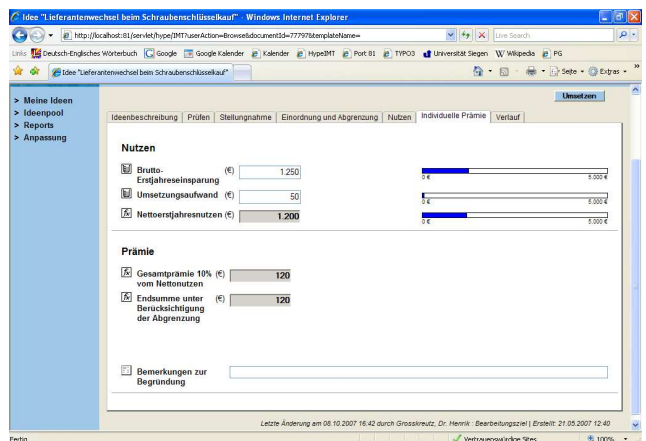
Idee "Lieferantenwechsel beim Schraubenschlüsselkauf" - Windows Internet Explorer

http://localhost:81/servlet/hype/IMT?userAction=Browse&documentId=77797&templateName=

Live Search

Links Deutsch-Englisches Wörterbuch Google Google Kalender Kalender HypeIMT Port 81 TYPO3 Universität Siegen Wikipedia PG

Idee "Lieferantenwechsel beim Schraubenschlüsselkauf"

Seite Extras

> Meine Ideen
> Ideenpool
> Reports
> Anpassung

Umsetzen

Ideenbeschreibung | Prüfen | Stellungnahme | Einordnung und Abgrenzung | Nutzen | Individuelle Prämie | Verlauf

Nutzen

Brutto-Erstjahreseinsparung (€) 1.250

0 € 5.000 €

Umsetzungsaufwand (€) 50

0 € 5.000 €

Nettoerstjahresnutzen (€) 1.200

0 € 5.000 €

Prämie

Gesamtprämie 10% vom Nettonutzen (€) 120

Endsumme unter Berücksichtigung der Abgrenzung (€) 120

Bemerkungen zur Begründung

Letzte Änderung am 08.10.2007 16:42 durch Grosskreutz, Dr. Henrik : Bearbeitungsziel | Erstellt: 21.05.2007 12:40

Fertig

Vertrauenswürdige Sites

100%